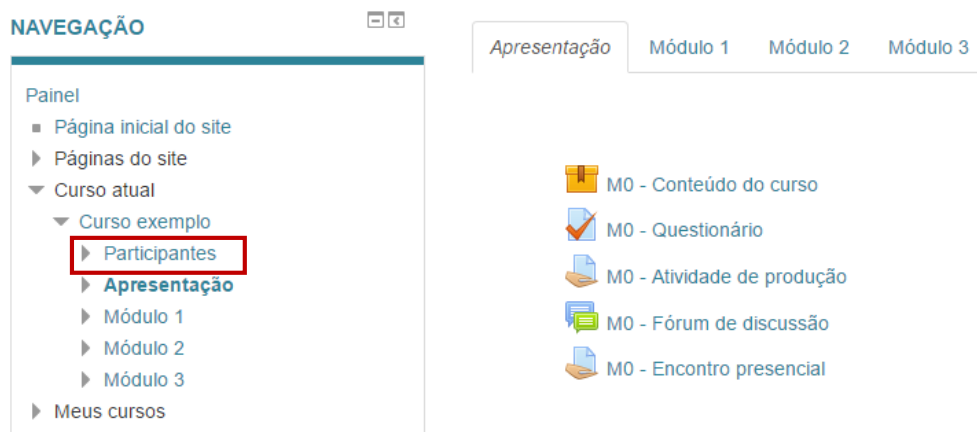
NAVEGAÇÃO

Painel
Página inicial do site
Páginas do site
Curso atual
Curso exemplo
Participantes
**Apresentação**
Módulo 1
Módulo 2
Módulo 3
Meus cursos

Apresentação | Módulo 1 | Módulo 2 | Módulo 3

M0 - Conteúdo do curso
M0 - Questionário
M0 - Atividade de produção
M0 - Fórum de discussão
M0 - Encontro presencial